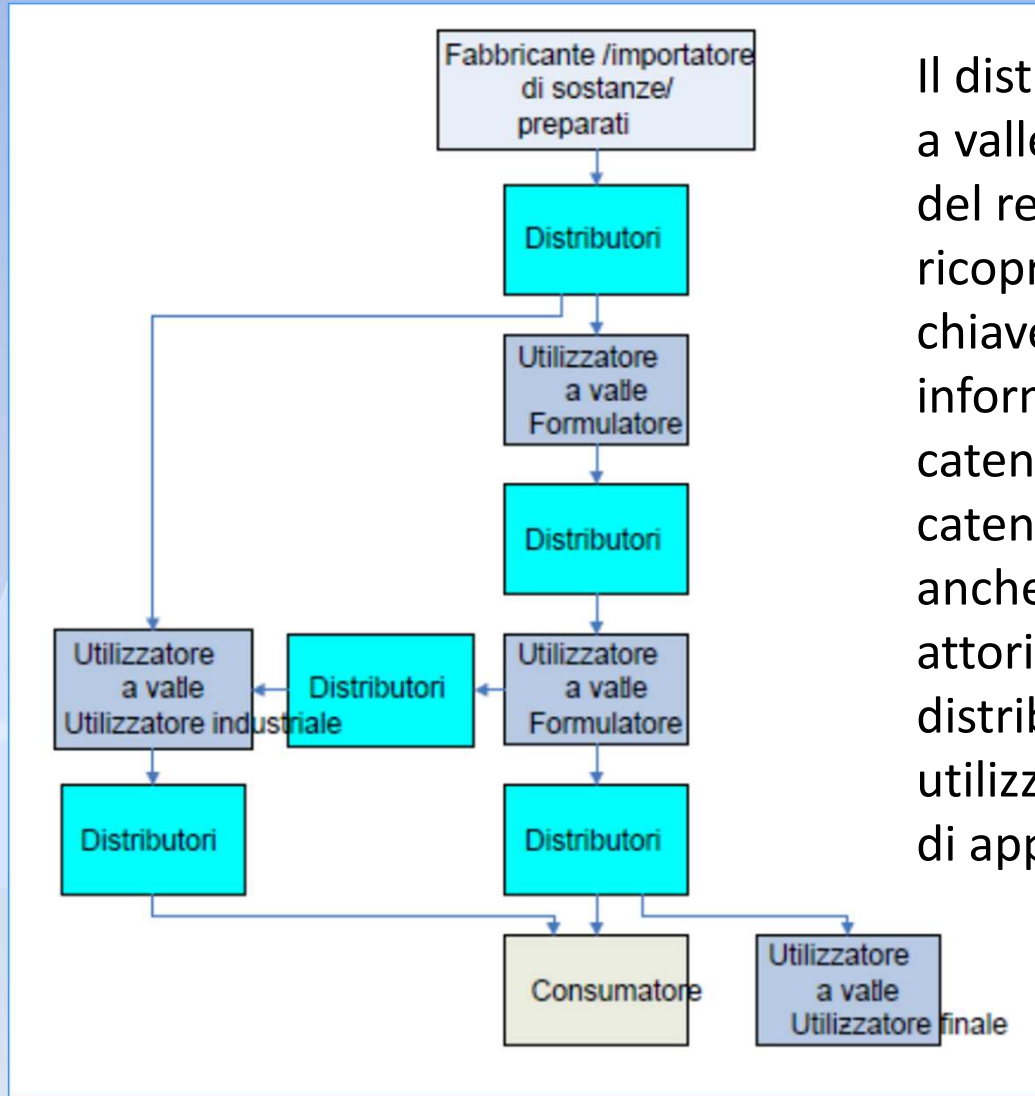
Fabbricante /importatore di sostanze/ preparati

Distributori

Utilizzatore a valle Formulatore

Distributori

Utilizzatore a valle Utilizzatore industriale

Distributori

Utilizzatore a valle Formulatore

Distributori

Distributori

Consumatore

Utilizzatore a valle Utilizzatore finale

Il dist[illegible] a valle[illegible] del re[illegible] ricopr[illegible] chiave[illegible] inforn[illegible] caten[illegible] caten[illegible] anche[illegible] attori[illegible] distrib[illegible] utilizz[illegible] di app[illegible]